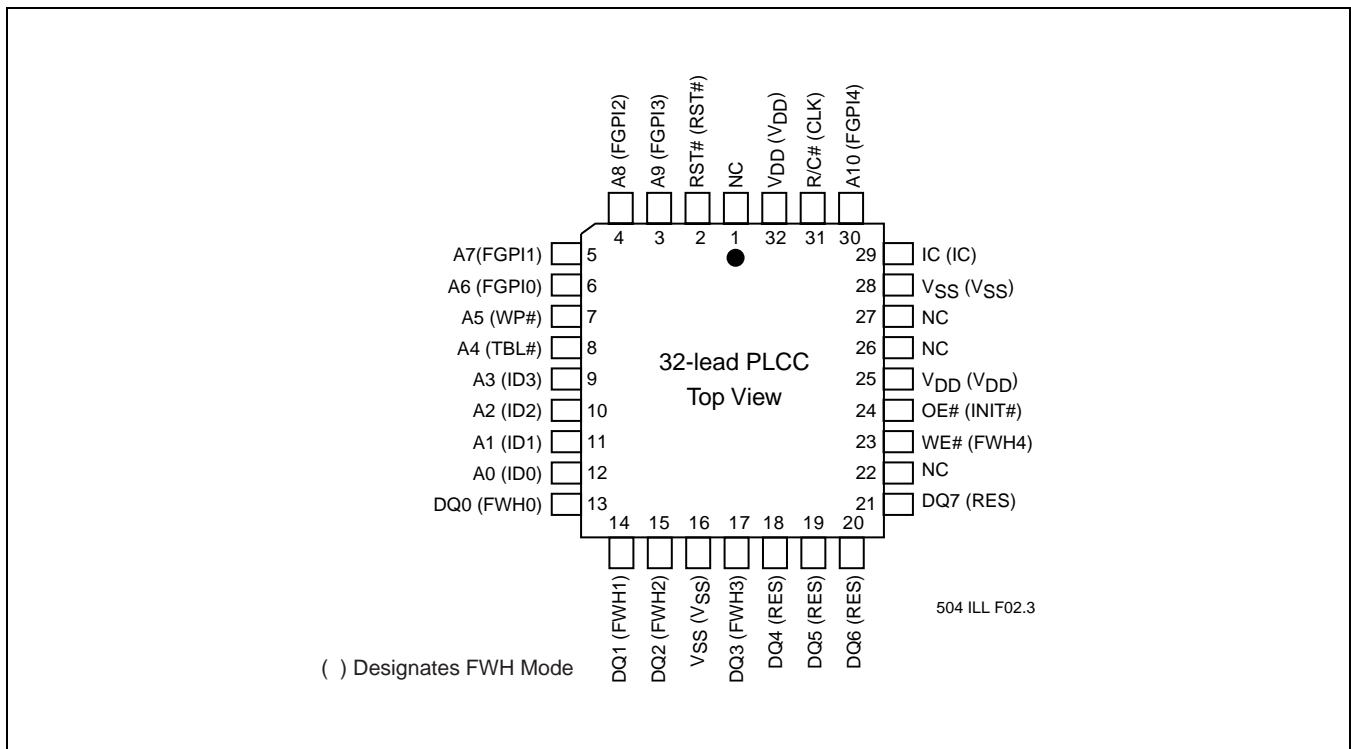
A8 (FGPI2)
A9 (FGPI3)
RST# (RST#)
NC
$V_{DD}$ ($V_{DD}$)
R/C# (CLK)
A10 (FGPI4)

4 3 2 1 32 31 30

A7(FGPI1) 5
A6 (FGPI0) 6
A5 (WP#) 7
A4 (TBL#) 8
A3 (ID3) 9
A2 (ID2) 10
A1 (ID1) 11
A0 (ID0) 12
DQ0 (FWH0) 13

32-lead PLCC
Top View

29 IC (IC)
28 $V_{SS}$ ($V_{SS}$)
27 NC
26 NC
25 $V_{DD}$ ($V_{DD}$)
24 OE# (INIT#)
23 WE# (FWH4)
22 NC
21 DQ7 (RES)

14 15 16 17 18 19 20

DQ1 (FWH1)
DQ2 (FWH2)
$V_{SS}$ ($V_{SS}$)
DQ3 (FWH3)
DQ4 (RES)
DQ5 (RES)
DQ6 (RES)

504 ILL F02.3

( ) Designates FWH Mode